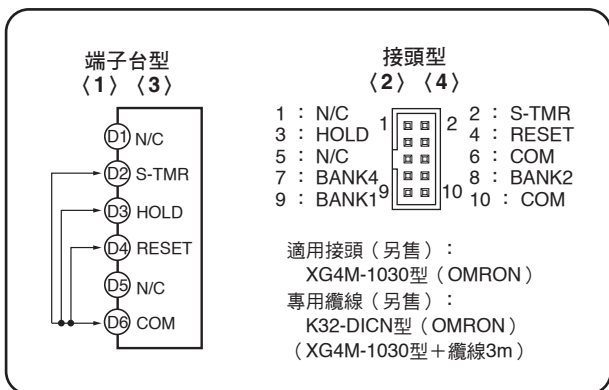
端子台型
〈1〉〈3〉

D1 N/C
D2 S-TMR
D3 HOLD
D4 RESET
D5 N/C
D6 COM

接頭型
〈2〉〈4〉

1 ： N/C
3 ： HOLD
5 ： N/C
7 ： BANK4
9 ： BANK1

1 2
9 10

2 ： S-TMR
4 ： RESET
6 ： COM
8 ： BANK2
10 ： COM

適用接頭（另售）：
XG4M-1030型（OMRON）
專用纜線（另售）：
K32-DICN型（OMRON）
（XG4M-1030型＋纜線3m）